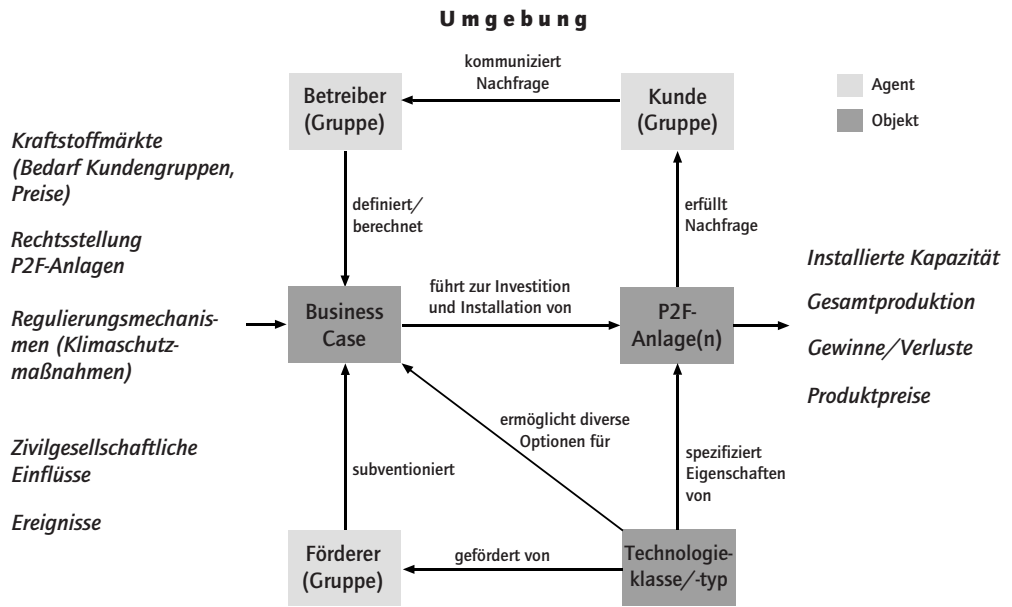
Umgebung

kommuniziert Nachfrage

Betreiber (Gruppe)

Kunde (Gruppe)

Agent

Objekt

Kraftstoffmärkte (Bedarf Kundengruppen, Preise)

Rechtsstellung P2F-Anlagen

Regulierungsmechanismen (Klimaschutzmaßnahmen)

Zivilgesellschaftliche Einflüsse

Ereignisse

definiert/ berechnet

erfüllt Nachfrage

führt zur Investition und Installation von

Business Case

P2F-Anlage(n)

Installierte Kapazität

Gesamtproduktion

Gewinne/Verluste

Produktpreise

ermöglicht diverse Optionen für

subventioniert

spezifiziert Eigenschaften von

Förderer (Gruppe)

gefördert von

Technologieklasse/-typ